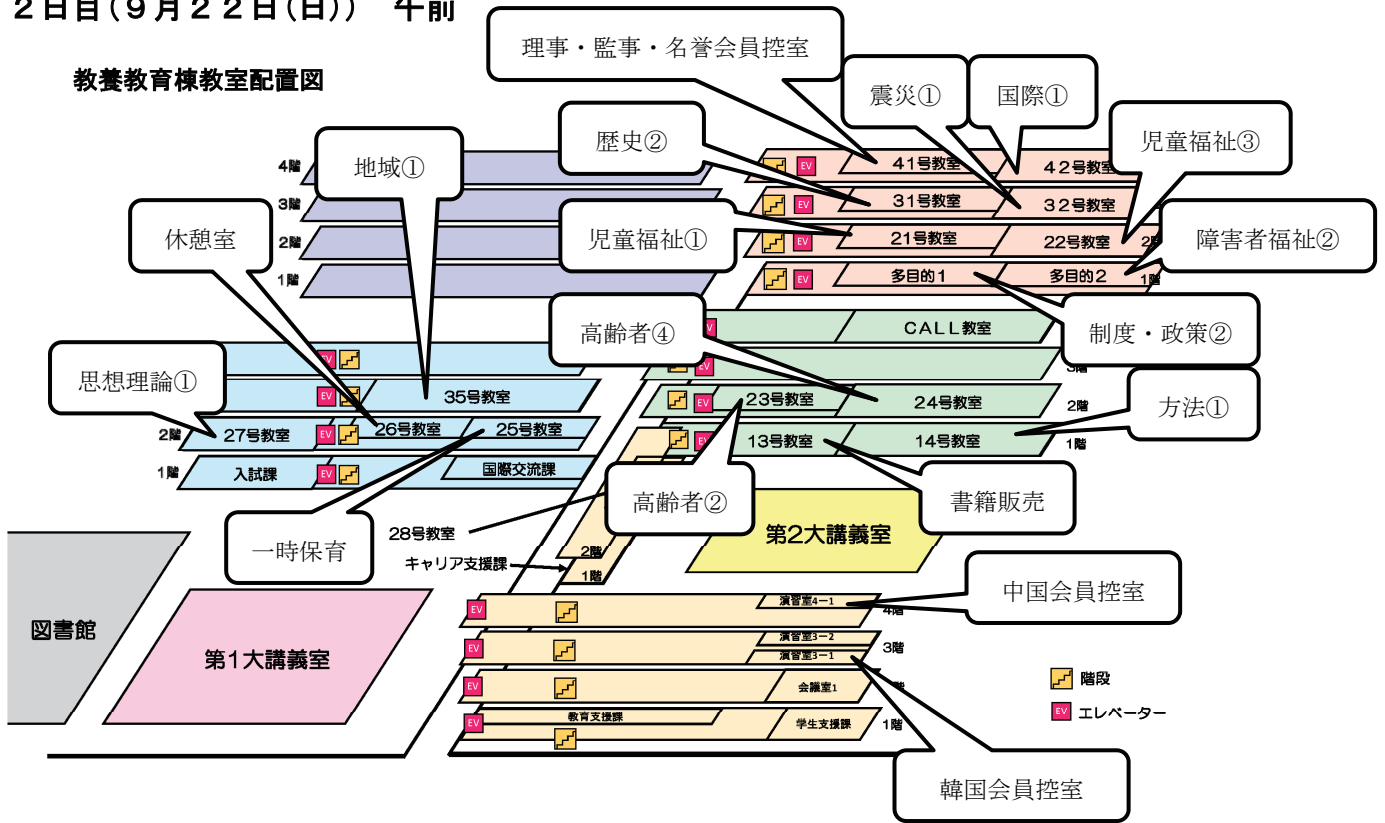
２日目（９月２２日（日））　午前

教養教育棟教室配置図

理事・監事・名誉会員控室

震災①

国際①

地域①

歴史②

児童福祉③

4階

41号教室

42号教室

3階

31号教室

32号教室

休憩室

児童福祉①

2階

21号教室

22号教室

障害者福祉②

1階

多目的1

多目的2

高齢者④

CALL教室

制度・政策②

思想理論①

35号教室

24号教室

2階

方法①

2階

27号教室

26号教室

25号教室

23号教室

13号教室

14号教室

1階

1階

入試課

国際交流課

高齢者②

書籍販売

一時保育

28号教室

第2大講義室

キャリア支援課

2階

1階

中国会員控室

演習室4－1

4階

図書館

第1大講義室

演習室3－2

3階

演習室3－1

会議室1

階段

教育支援課

学生支援課

1階

エレベーター

韓国会員控室

EV